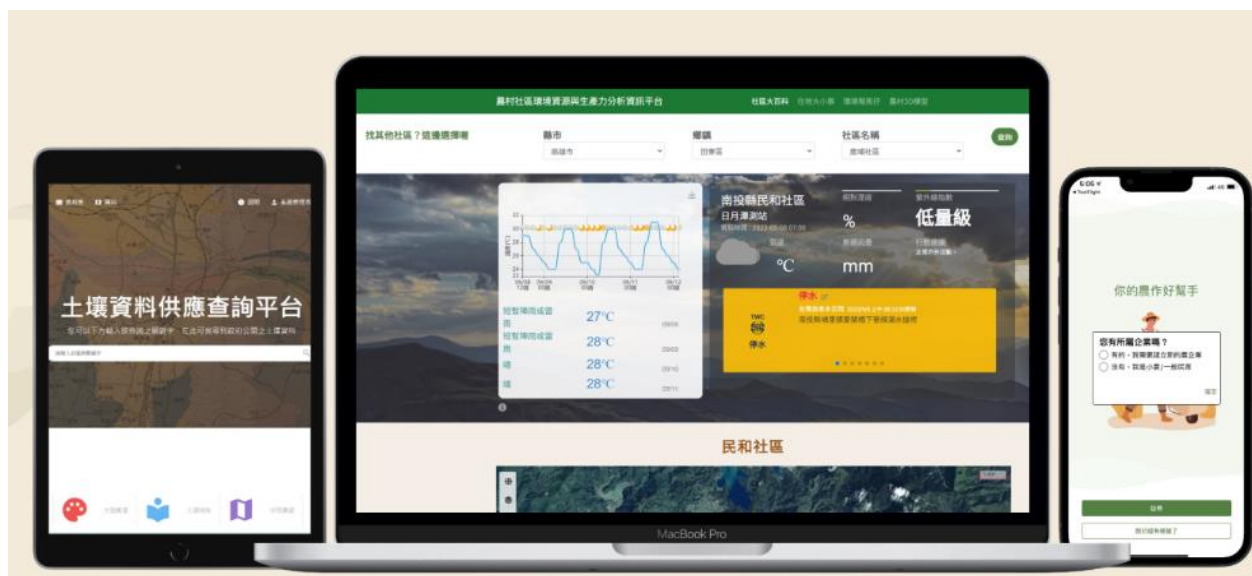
土壤資料供應查詢平台

農村社區環境資源與生產力分析資訊平台

社區大百科

找其他社區？這邊選擇喔

縣市

鄉鎮

社區名稱

查詢

南投縣民和社區

日月潭測站

%

低量級

℃

mm

停水

停水

27°C

28°C

28°C

28°C

民和社區

MacBook Pro

你的農作好幫手

您有所屬企業嗎？

有的

沒有

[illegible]